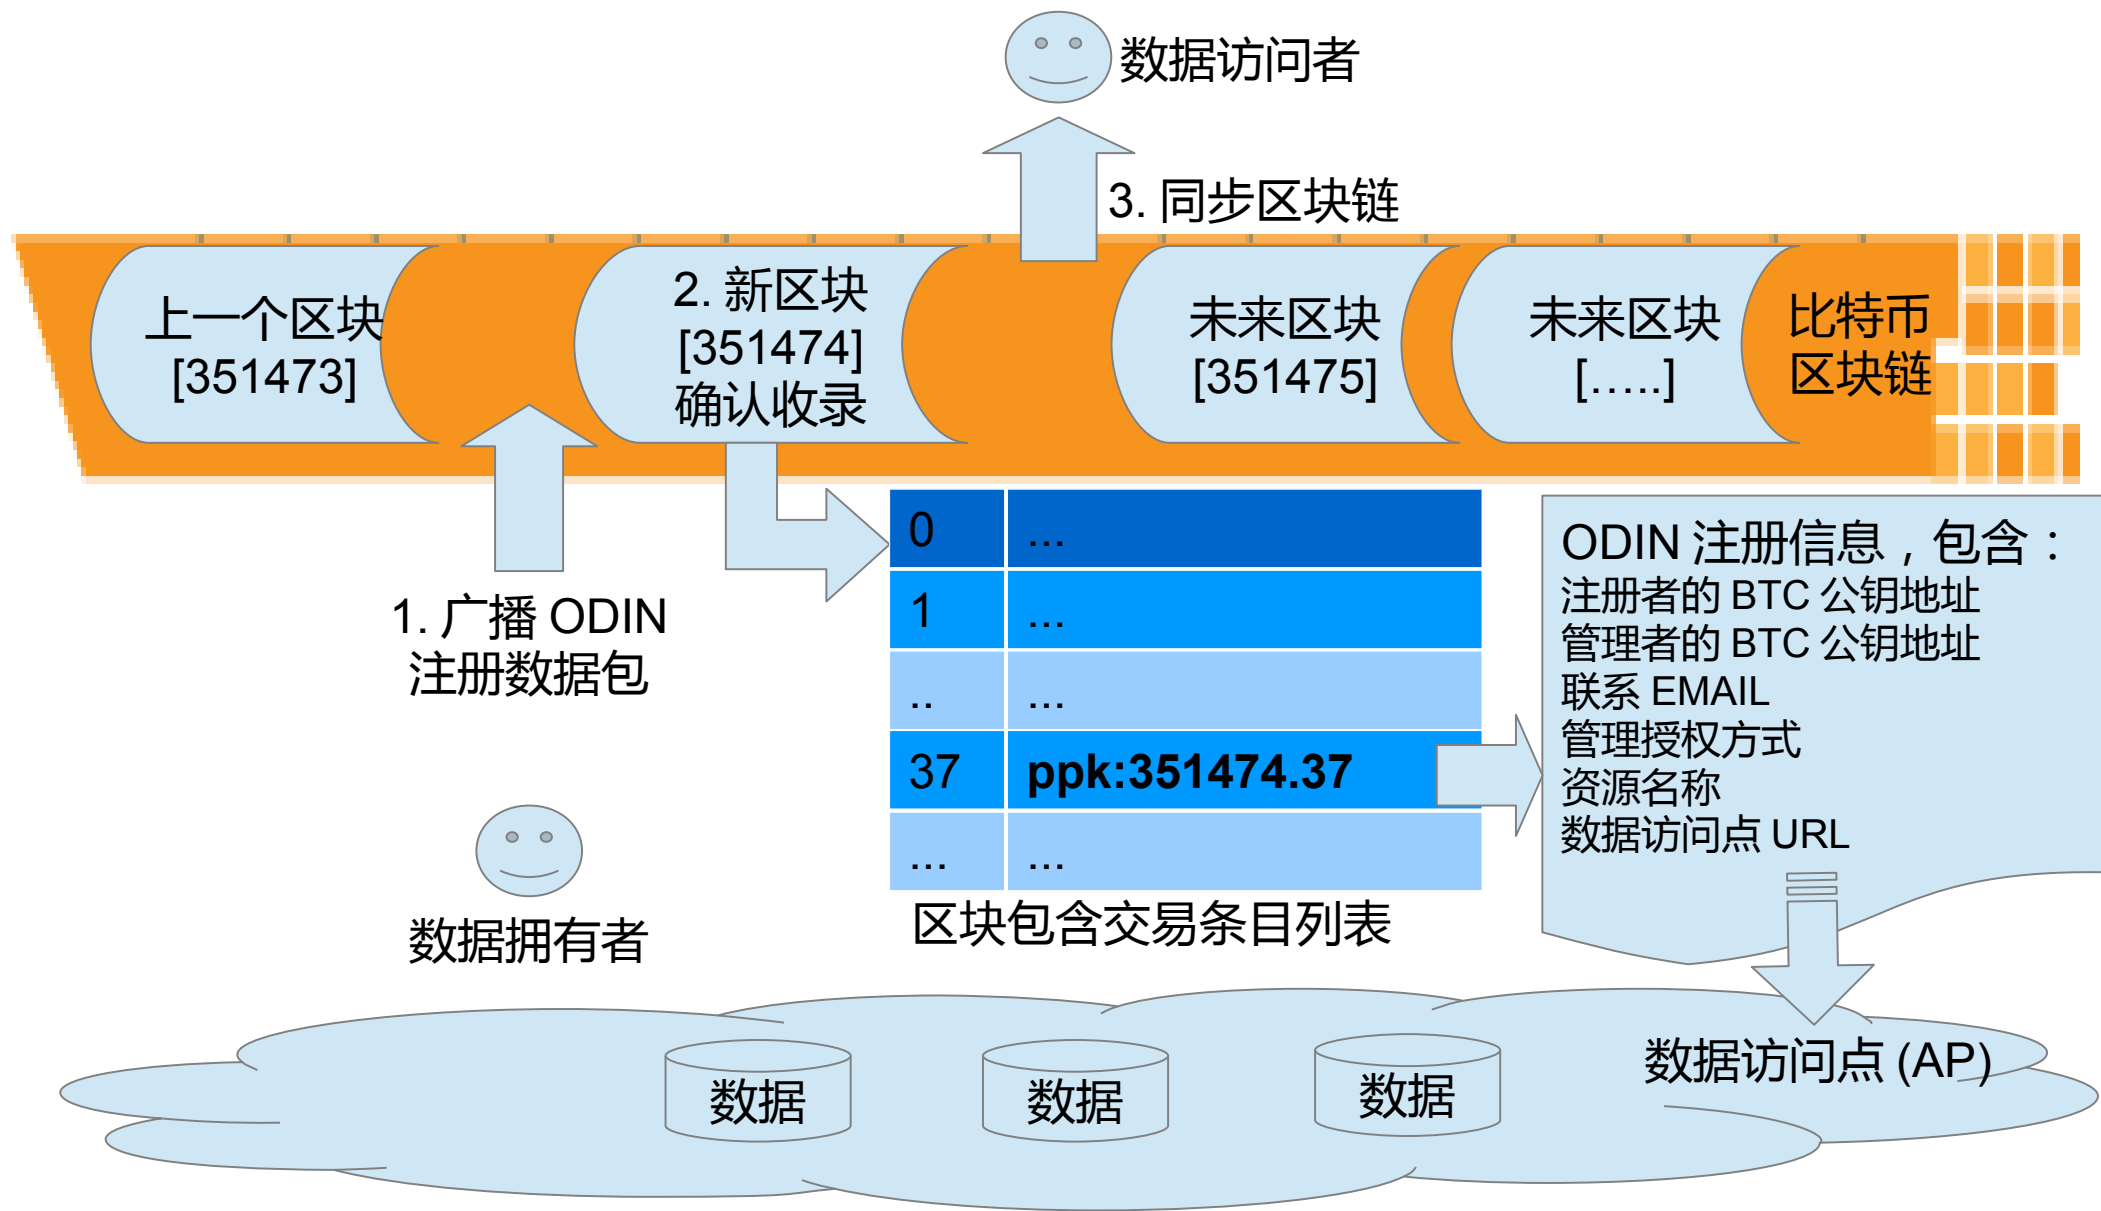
数据访问者

3. 同步区块链

上一个区块
[351473]

2. 新区块
[351474]
确认收录

未来区块
[351475]

未来区块
[.....]

比特币
区块链

| 0 | ... |
|---|---|
| 1 | ... |
| .. | ... |
| 37 | ppk:351474.37 |
| ... | ... |

区块包含交易条目列表

1. 广播 ODIN
注册数据包

数据拥有者

ODIN 注册信息，包含：
注册者的 BTC 公钥地址
管理者的 BTC 公钥地址
联系 EMAIL
管理授权方式
资源名称
数据访问点 URL

数据

数据

数据

数据访问点 (AP)